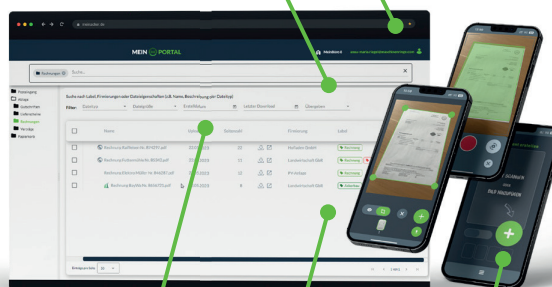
meinportal.de

MEIN PORTAL

Mainboard

Rechnungen

Suche...

Posteingang
Ablage
Geschäftliches
Lieferanten
Rechnungen
Verträge
Papierkorb

Suche nach Label, Firmierung oder Dateieigenschaften (z.B. Name, Beschreibung oder Dateityp)

Filter: Dateityp Dateigröße Erstelldatum Letzter Download Übergeben

| | Name | Datum | Seitenzahl | | Firmierung | Label |
|---|---|---|---|---|---|---|
| | Rechnung Kaufhaus Nr. 8745731.pdf | 27.09.2023 | | | Rohrbeis GmbH | Rechnung |
| | Rechnung Fachhändler Nr. 9810527.pdf | 27.09.2023 | 12 | | Leuchtenhaus GbR | Rechnung |
| | Rechnung Elektrohändler Nr. 8765217.pdf | 27.09.2023 | 12 | | R+ Anlage | Rechnung |
| | Rechnung Baufirma Nr. 8746327.pdf | 27.09.2023 | 8 | | Leuchtenhaus GbR | Anhänge |

Einträge pro Seite 10

1 bis 1

+